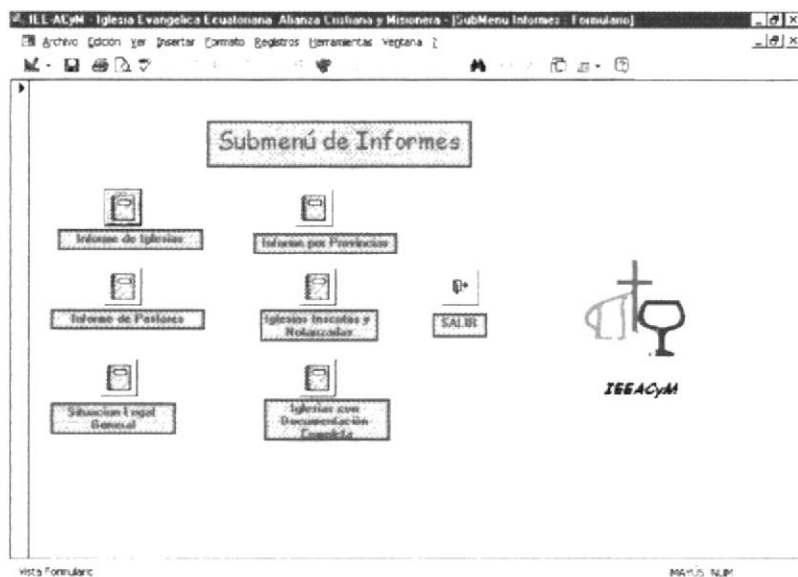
IEE-ACyM - Iglesia Evangelica Ecuatoriana Alianza Cristiana y Misionera - [SubMenu Informes : Formulario]

Archivo Edición Ver Insertar Formato Registros Herramientas Ventana ?

Submenú de Informes

Informe de Iglesias

Informe por Provincias

Informe de Pastores

Iglesias Inscritas y Notarizadas

SALIR

Situacion Legal General

Iglesias con Documentación Completa

IEEACyM

Vista Formulario

MAYÚS NUM